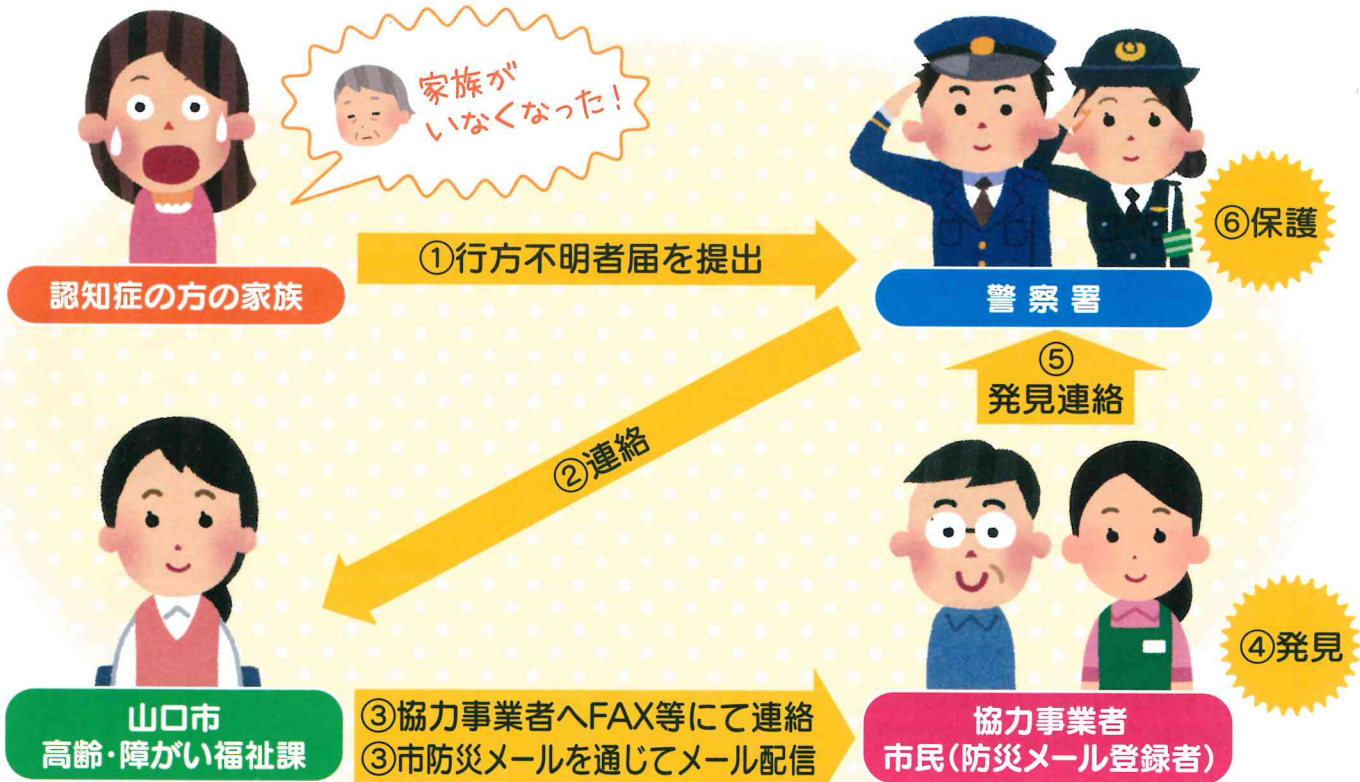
家族がいなくなった!

認知症の方の家族

①行方不明者届を提出

警察署

⑥保護

⑤
発見連絡

②連絡

④発見

山口市
高齢・障がい福祉課

③協力事業者へFAX等にて連絡
③市防災メールを通じてメール配信

協力事業者
市民(防災メール登録者)